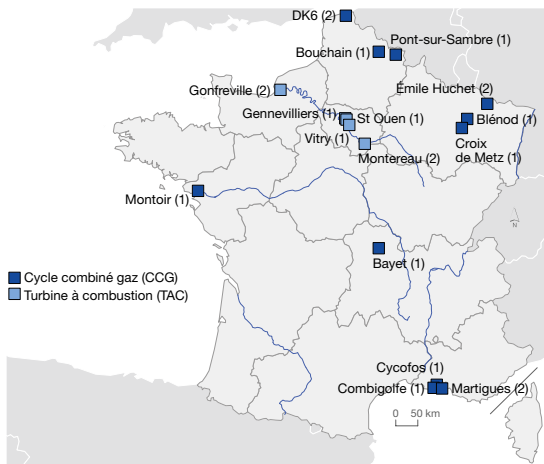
DK6 (2)
Pont-sur-Sambre (1)
Bouchain (1)
Gonfreville (2)
Émile Huchet (2)
Gennevilliers (1)
St Ouen (1)
Blénod (1)
Vitry (1)
Croix de Metz (1)
Montereau (2)
Montoir (1)
Bayet (1)
Cycle combiné gaz (CCG)
Turbine à combustion (TAC)
Cycofos (1)
Combigolfe (1)
Martigues (2)
0 50 km